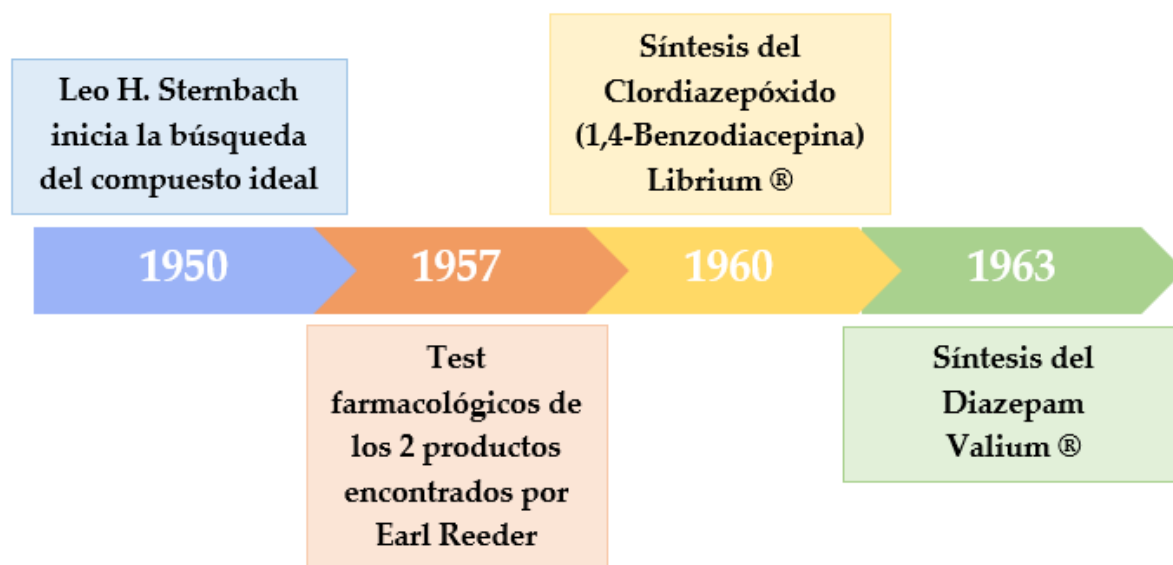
Leo H. Sternbach inicia la búsqueda del compuesto ideal

Síntesis del Clordiazepóxido (1,4-Benzodiacepina) Librium ®

1950

1957

1960

1963

Test farmacológicos de los 2 productos encontrados por Earl Reeder

Síntesis del Diazepam Valium ®